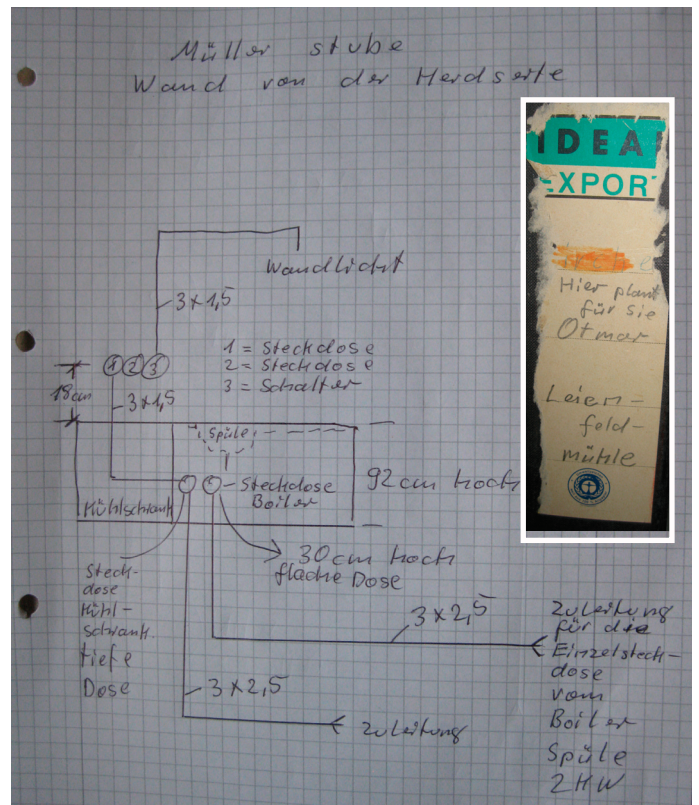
Müller stube
Wand von der Herdseite

Wandlicht

3 x 1,5

1 = Steckdose
2 = Steckdose
3 = Schalter

① ② ③

18cm

3 x 1,5

Spüle

Steckdose Boiler

92 cm hoch

Kühlschrank

30 cm hoch flache Dose

Steckdose Kühlschrank. tiefe Dose

3 x 2,5

Zuleitung für die Einzelsteckdose vom Boiler Spüle 2HW

3 x 2,5

Zuleitung

IDEA
EXPOR

Hier plant für Sie Otmar

Leienfeldmühle